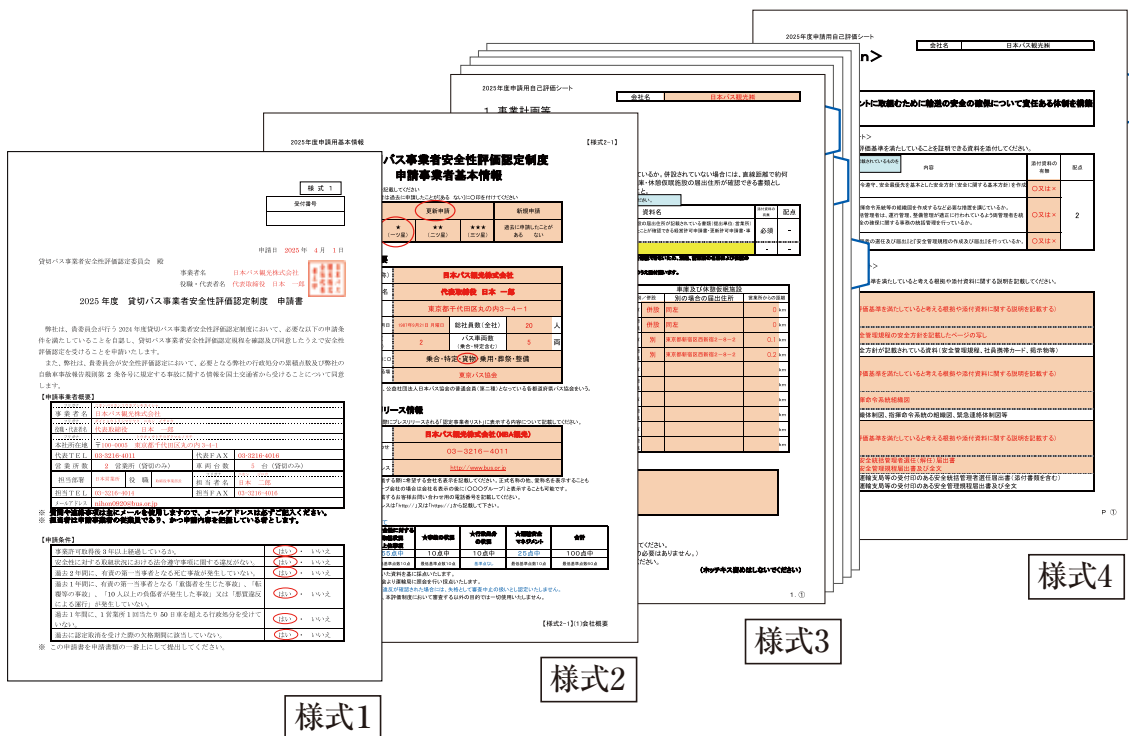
様式１

受付番号

申請日　2025年　4月　1日

貸切バス事業者安全性評価認定委員会　殿

事業者名　日本バス観光株式会社
役職・代表者名　代表取締役　日本　一郎

2025 年度　貸切バス事業者安全性評価認定制度　申請書

弊社は、貴委員会が行う 2025 年度貸切バス事業者安全性評価認定制度において、必要な以下の申請条件を満たしていることを自認し、貸切バス事業者安全性評価認定規程を確認及び同意したうえで安全性評価認定を受けることを申請いたします。

また、弊社は、貴委員会が安全性評価認定において、必要となる弊社の行政処分の業績点数及び弊社の自動車事故報告規則第 2 条各号に規定する事故に関する情報を国土交通省から受けることについて同意します。

【申請事業者概要】

| 事業者名 | 日本バス観光株式会社 | | |
|---|---|---|---|
| 役職・代表者名 | 代表取締役　日本　一郎 | | |
| 本社所在地 | 〒100-0005　東京都千代田区丸の内3-4-1 | | |
| 代表TEL | 03-3216-4011 | 代表FAX | 03-3216-4016 |
| 営業所数 | 2　営業所（貸切のみ） | 車両台数 | 5　台（貸切のみ） |
| 担当部署 | | 担当者名 | 日本　一郎 |
| 担当TEL | 03-3216-4011 | 担当FAX | 03-3216-4016 |
| メールアドレス | nihon@nihonbus.or.jp | | |

※　貸切バス事業者は主にメールを使用しますので、メールアドレスは必ずご記入ください。
※　担当者は申請事業者の従業員であり、かつ申請内容を把握している者とします。

【申請条件】

| | |
|---|---|
| 事業許可取得後３年以上継続しているか。 | はい　・　いいえ |
| 安全性に対する取組状況における法令遵守事項に関する違反がない。 | はい　・　いいえ |
| 過去２年間に、有責の第一当事者となる死亡事故が発生していない。 | はい　・　いいえ |
| 過去１年間に、有責の第一当事者となる「重傷者を生じた事故」、「転覆等の事故」、「10人以上の負傷者が発生した事故」又は「悪質違反による運行」が発生していない。 | はい　・　いいえ |
| 過去１年間に、１営業所１回当たり 50 日車を超える行政処分を受けていない。 | はい　・　いいえ |
| 過去に認定取消を受けた際の欠格期間に該当していない。 | はい　・　いいえ |

※　この申請書を申請書類の一番上にして提出してください。

2025年度申請用基本情報　【様式2-1】

バス事業者安全性評価認定制度
申請事業者基本情報

更新申請　新規申請
★（一ツ星）　★★（二ツ星）　★★★（三ツ星）　過去に申請したことがある　ない

日本バス観光株式会社
代表取締役　日本　一郎
東京都千代田区丸の内3－4－1
総社員数(全社)　20　人
バス車両数(乗合・特定含む)　2　5　両
乗合・特定・貸切・乗用・霊柩・整備
東京バス協会

リース情報
日本バス観光株式会社(NBA観光)
03－3216－4011
http://www.bus.or.jp

10点中　10点中　25点中　100点中

【様式2-1】(1)会社概要

様式2

2025年度申請用自己評価シート
１．事業計画等
会社名　日本バス観光株
必須　-
併設　同左　併設　同左
1．①

様式3

2025年度申請用自己評価シート
会社名　日本バス観光株
○又は×
○又は×
2
○又は×
P ①

様式4